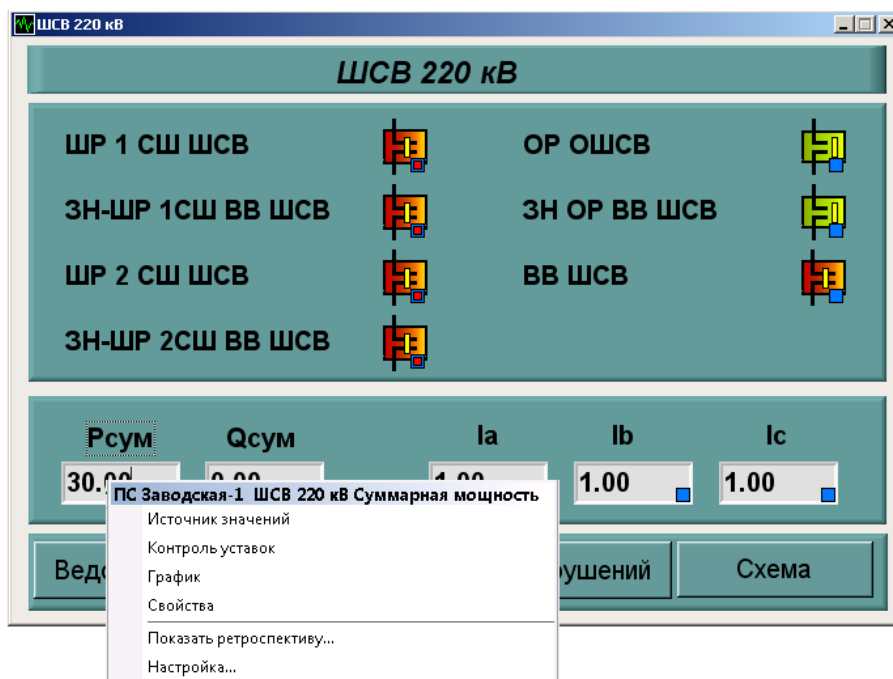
ШСВ 220 кВ

ШСВ 220 кВ

ШР 1 СШ ШСВ

ЗН-ШР 1СШ ВВ ШСВ

ШР 2 СШ ШСВ

ЗН-ШР 2СШ ВВ ШСВ

ОР ОШСВ

ЗН ОР ВВ ШСВ

ВВ ШСВ

Рсум

Qсум

Ia

Ib

Ic

30.0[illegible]

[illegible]

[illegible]

1.00

1.00

Вед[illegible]

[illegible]рушений

Схема

ПС Заводская-1 ШСВ 220 кВ Суммарная мощность

Источник значений

Контроль уставок

График

Свойства

Показать ретроспективу...

Настройка...